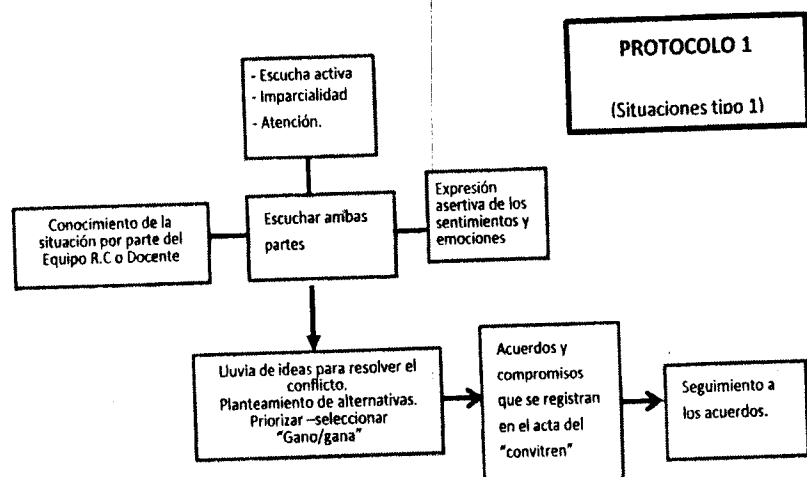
PROTOCOLO 1

(Situaciones tipo 1)

- Escucha activa
- Imparcialidad
- Atención.

Conocimiento de la situación por parte del Equipo R.C o Docente

Escuchar ambas partes

Expresión asertiva de los sentimientos y emociones

Lluvia de ideas para resolver el conflicto.
Planteamiento de alternativas.
Priorizar –seleccionar "Gano/gana"

Acuerdos y compromisos que se registran en el acta del "convitren"

Seguimiento a los acuerdos.